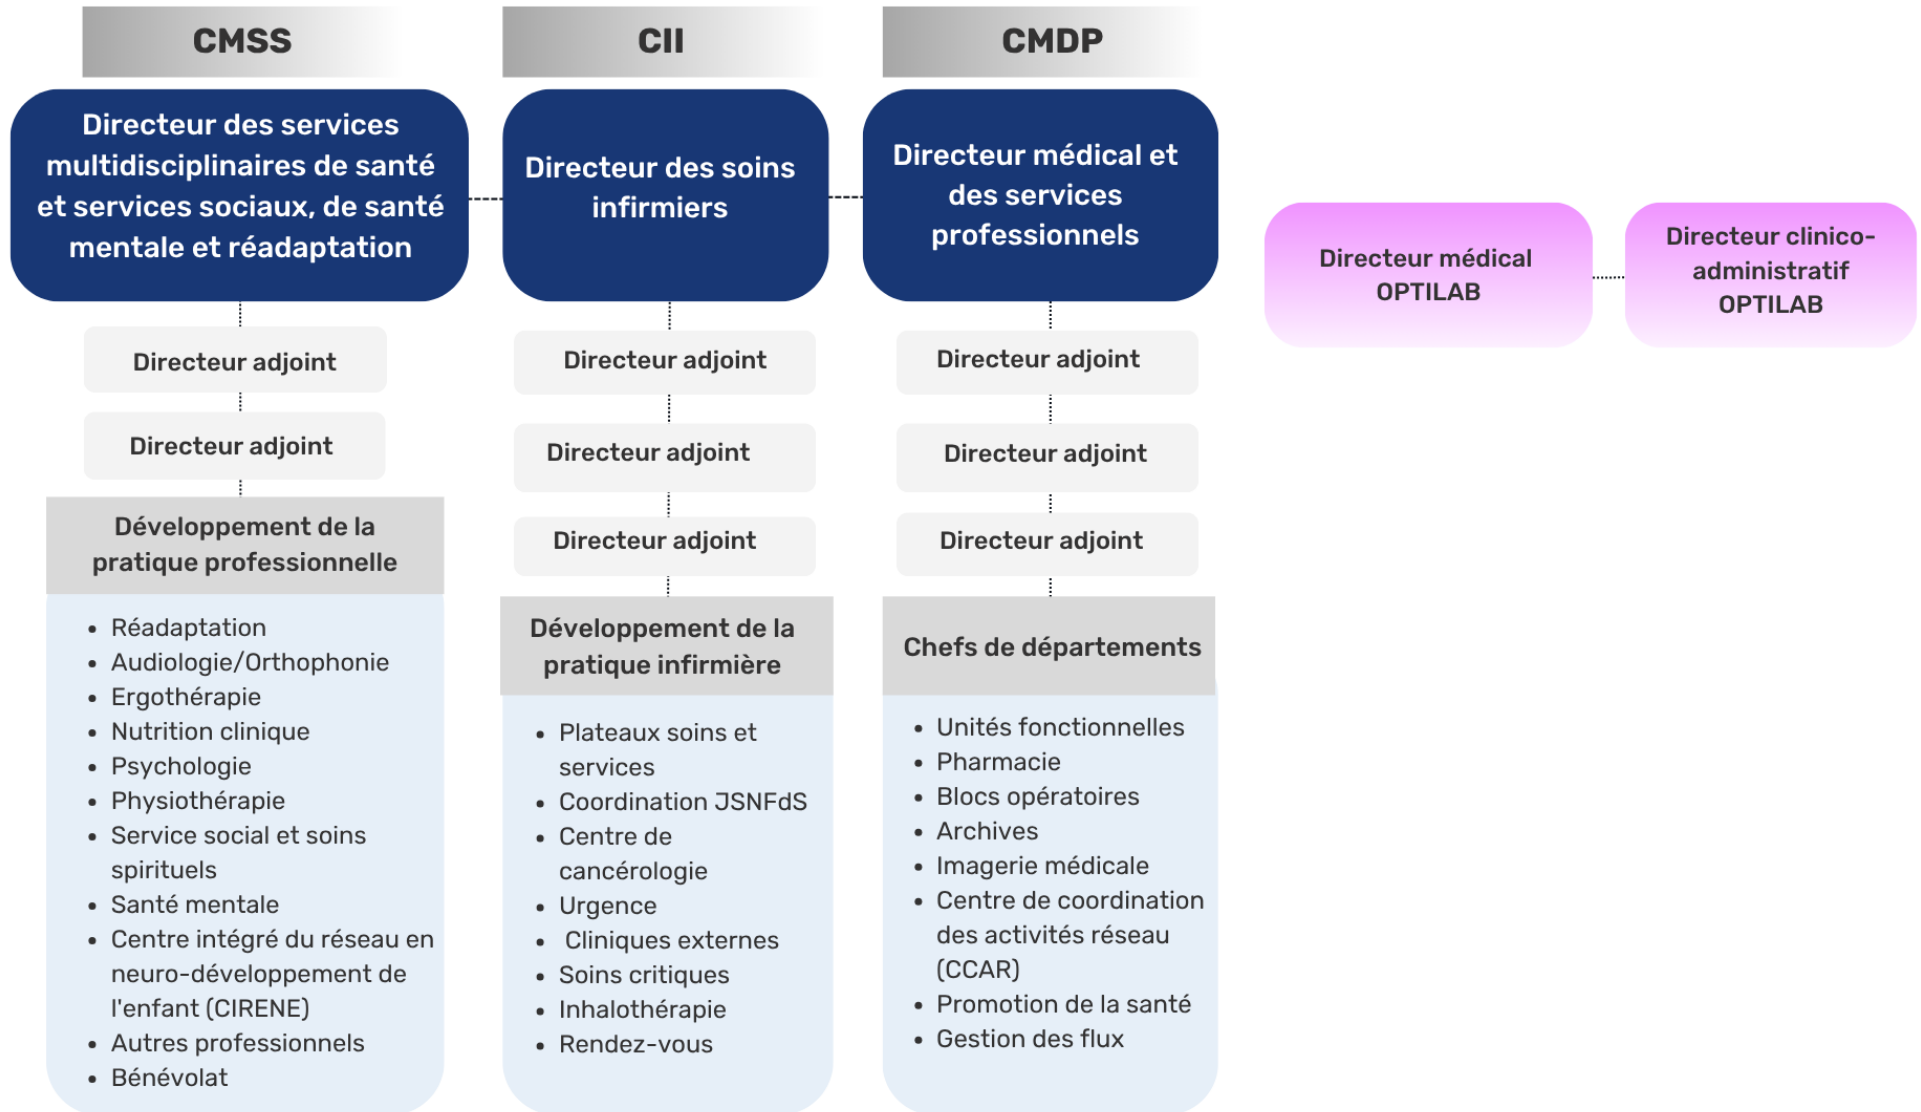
CMSS

Directeur des services multidisciplinaires de santé et services sociaux, de santé mentale et réadaptation

Directeur adjoint

Directeur adjoint

Développement de la pratique professionnelle

- Réadaptation
- Audiologie/Orthophonie
- Ergothérapie
- Nutrition clinique
- Psychologie
- Physiothérapie
- Service social et soins spirituels
- Santé mentale
- Centre intégré du réseau en neuro-développement de l'enfant (CIRENE)
- Autres professionnels
- Bénévolat

CII

Directeur des soins infirmiers

Directeur adjoint

Directeur adjoint

Directeur adjoint

Développement de la pratique infirmière

- Plateaux soins et services
- Coordination JSNFdS
- Centre de cancérologie
- Urgence
- Cliniques externes
- Soins critiques
- Inhalothérapie
- Rendez-vous

CMDP

Directeur médical et des services professionnels

Directeur adjoint

Directeur adjoint

Directeur adjoint

Chefs de départements

- Unités fonctionnelles
- Pharmacie
- Blocs opératoires
- Archives
- Imagerie médicale
- Centre de coordination des activités réseau (CCAR)
- Promotion de la santé
- Gestion des flux

Directeur médical OPTILAB

Directeur clinico-administratif OPTILAB